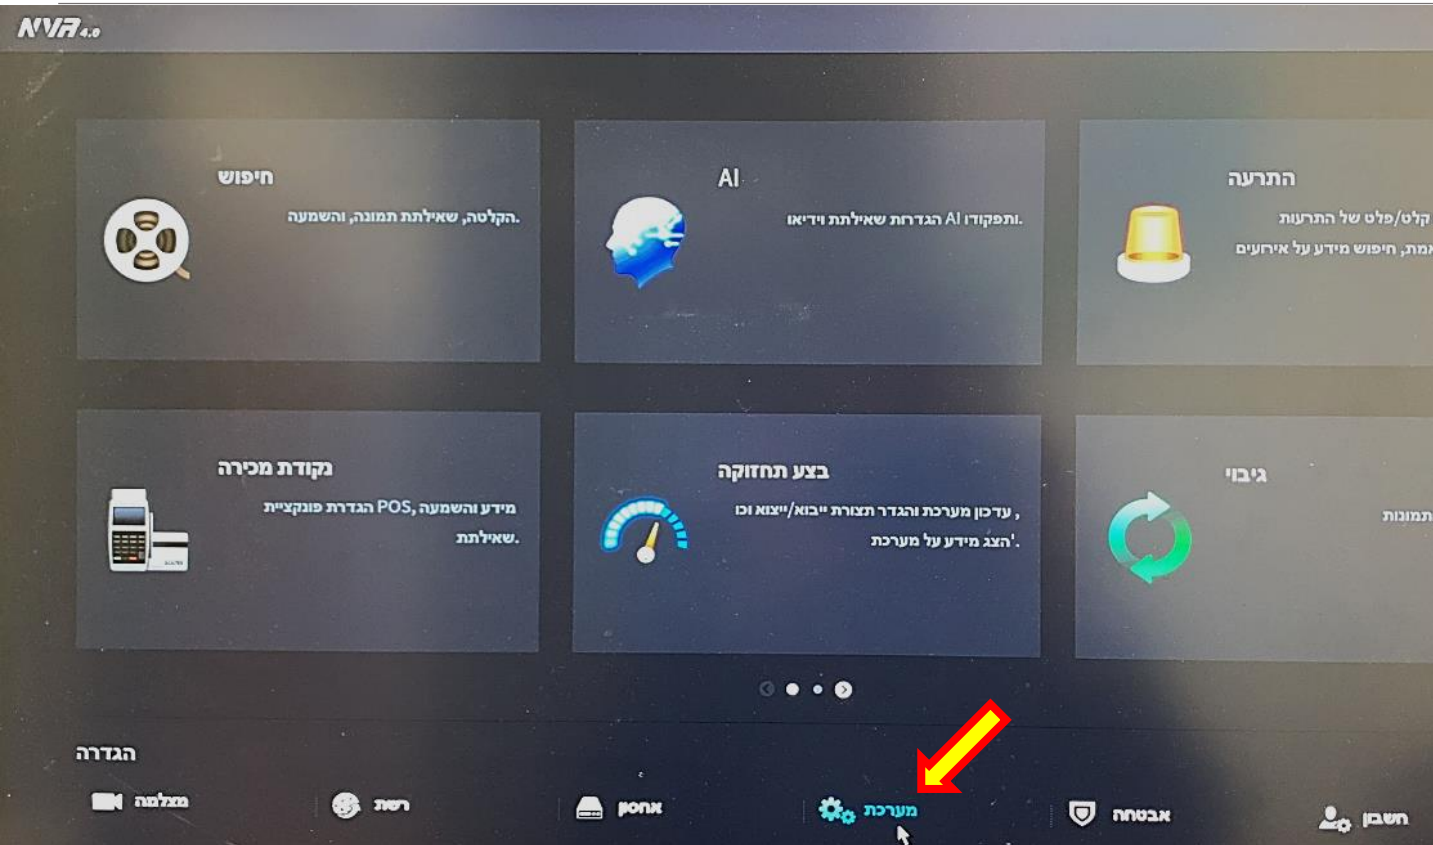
NVR 4.0

חיפוש
הקלטה, שאילתת תמונה, והשמעה.

AI
ותפקודו AI הגדרות שאילתת וידיאו.

התרעה
קלט/פלט של התרעות
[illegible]אמת, חיפוש מידע על אירועים

נקודת מכירה
מידע והשמעה, POS הגדרת פונקציית שאילתת.

בצע תחזוקה
עדכון מערכת והגדר תצורת ייבוא/ייצוא וכו',
הצג מידע על מערכת'.

גיבוי
תמונות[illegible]

הגדרה
מצלמה
רשת
אחסון
מערכת
אבטחה
חשבון